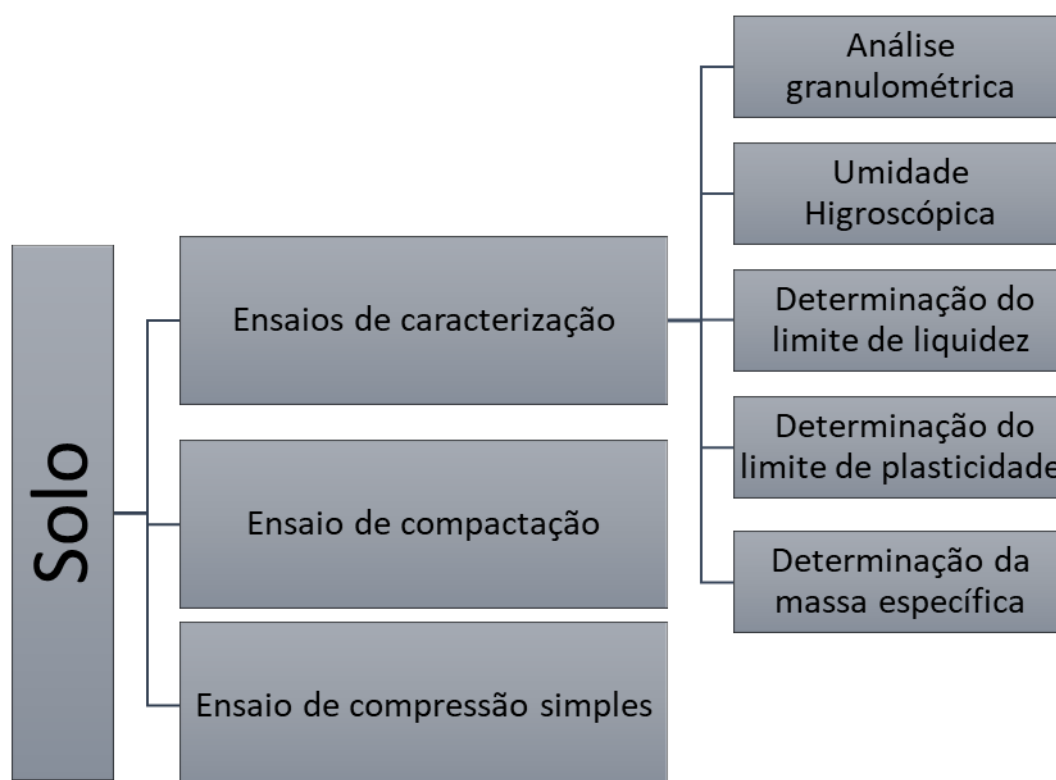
Solo

Ensaios de caracterização

Ensaio de compactação

Ensaio de compressão simples

Análise granulométrica

Umidade Higroscópica

Determinação do limite de liquidez

Determinação do limite de plasticidade

Determinação da massa específica